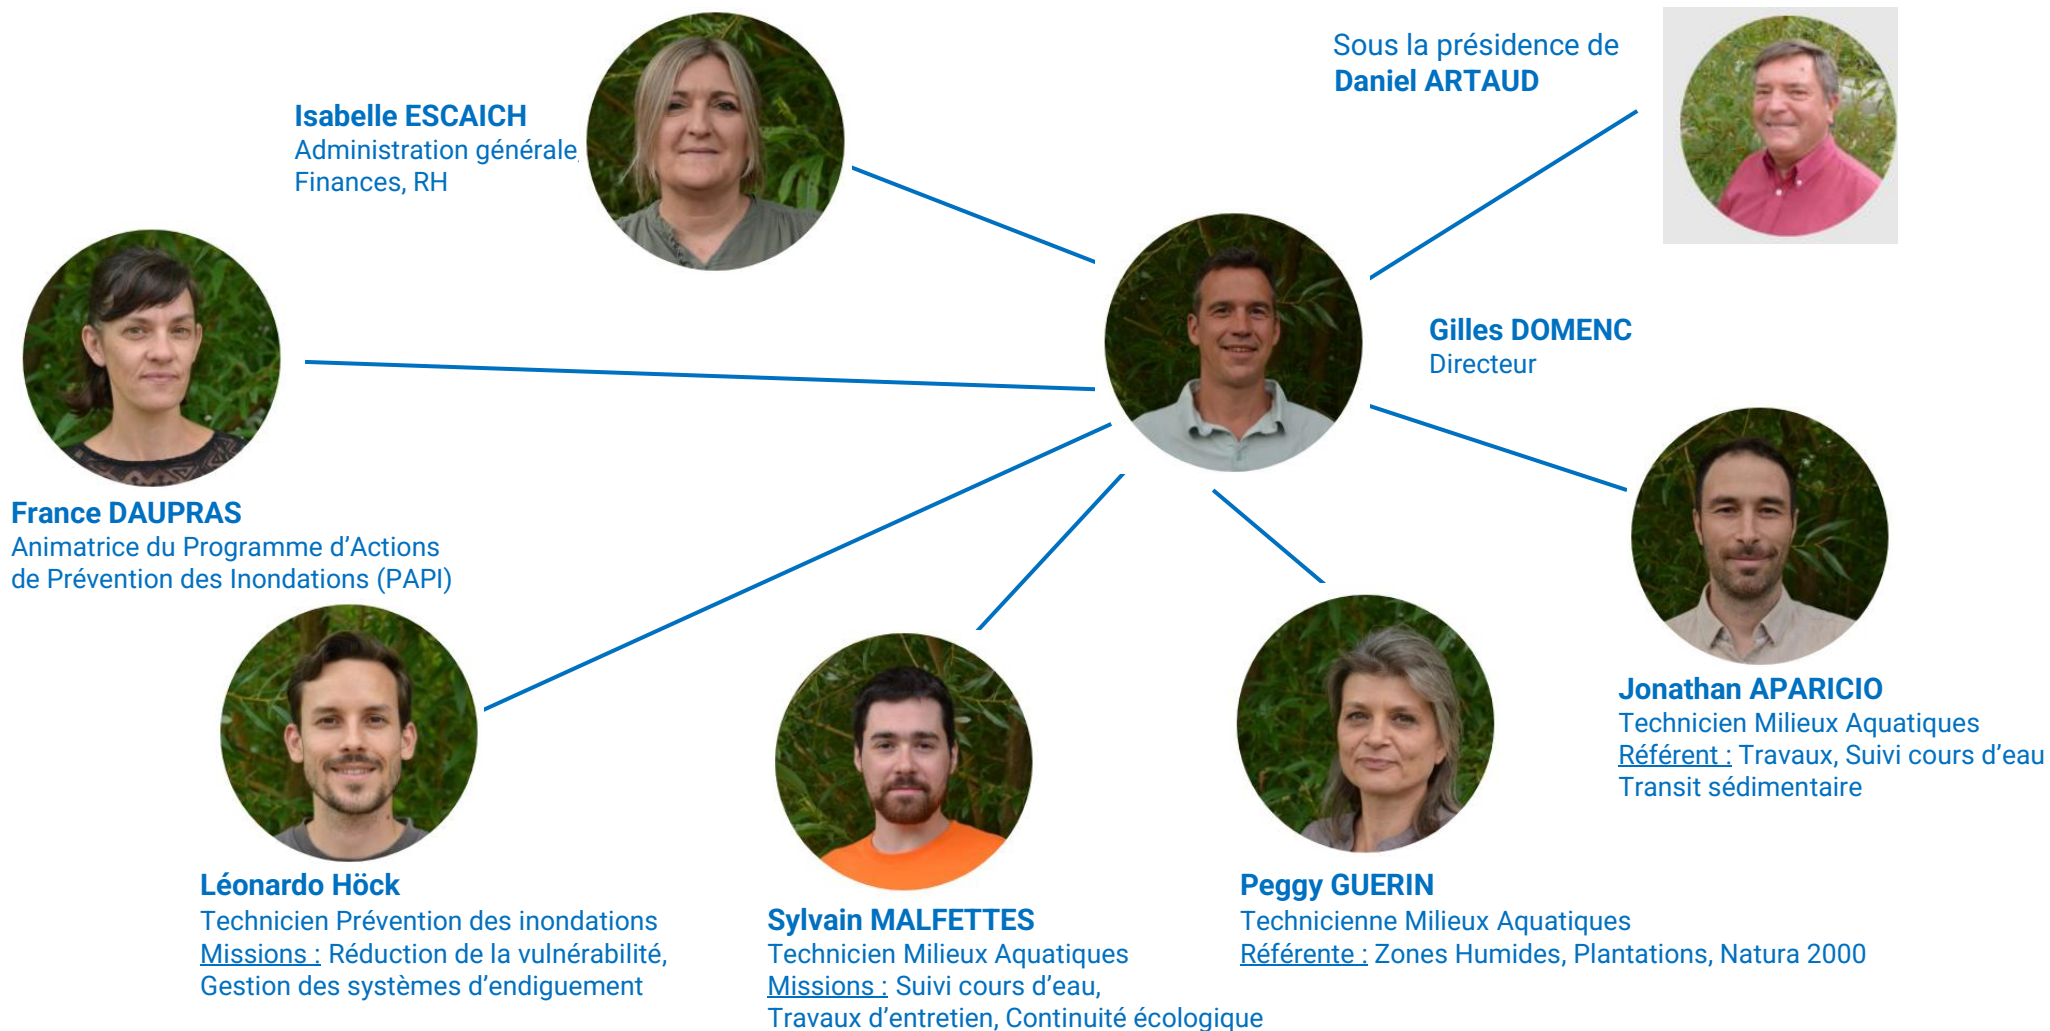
Sous la présidence de
Daniel ARTAUD

Isabelle ESCAICH
Administration générale
Finances, RH

Gilles DOMENC
Directeur

France DAUPRAS
Animatrice du Programme d'Actions de Prévention des Inondations (PAPI)

Jonathan APARICIO
Technicien Milieux Aquatiques
Référent : Travaux, Suivi cours d'eau
Transit sédimentaire

Léonardo Höck
Technicien Prévention des inondations
Missions : Réduction de la vulnérabilité,
Gestion des systèmes d'endiguement

Sylvain MALFETTES
Technicien Milieux Aquatiques
Missions : Suivi cours d'eau,
Travaux d'entretien, Continuité écologique

Peggy GUERIN
Technicienne Milieux Aquatiques
Référente : Zones Humides, Plantations, Natura 2000